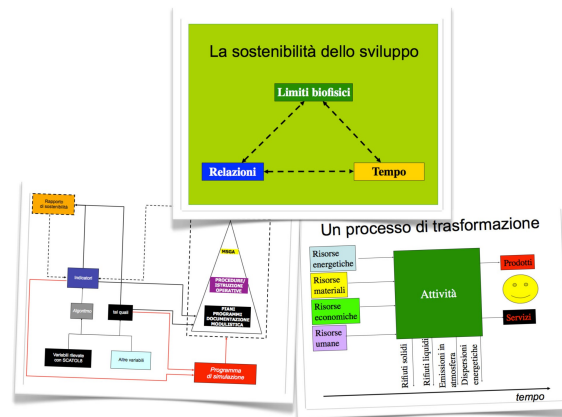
La sostenibilità dello sviluppo

Limiti biofisici

Relazioni

Tempo

Rapporto di sostenibilità

Indicatori

Algoritmo

Ist qual

Variabili rilevate con SCATOLE

Altre variabili

MSGA

PROCEDURE/ ISTRUZIONI OPERATIVE

PIANI PROGRAMMI DOCUMENTAZIONE MODULISTICA

Programma di simulazione

Un processo di trasformazione

Risorse energetiche

Risorse materiali

Risorse economiche

Risorse umane

Attività

Prodotti

Servizi

Rifiuti solidi

Rifiuti liquidi

Emissioni in atmosfera

Dispersioni energetiche

tempo